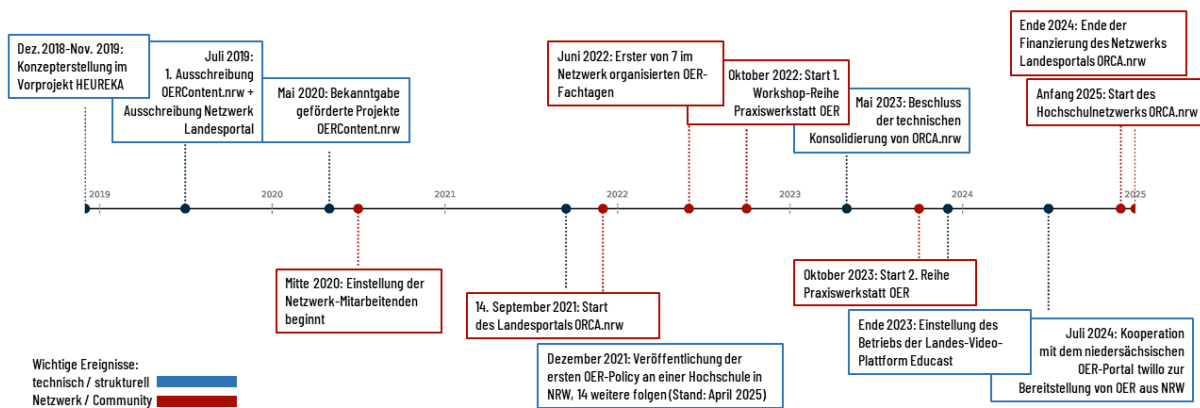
Dez. 2018-Nov. 2019: Konzepterstellung im Vorprojekt HEUREKA

Juli 2019: 1. Ausschreibung OERContent.nrw + Ausschreibung Netzwerk Landesportal

Mai 2020: Bekanntgabe geförderte Projekte OERContent.nrw

Juni 2022: Erster von 7 im Netzwerk organisierten OER-Fachtagen

Oktober 2022: Start 1. Workshop-Reihe Praxiswerkstatt OER

Mai 2023: Beschluss der technischen Konsolidierung von ORCA.nrw

Ende 2024: Ende der Finanzierung des Netzwerks Landesportals ORCA.nrw

Anfang 2025: Start des Hochschulnetzwerks ORCA.nrw

2019 2020 2021 2022 2023 2024 2025

Mitte 2020: Einstellung der Netzwerk-Mitarbeitenden beginnt

14. September 2021: Start des Landesportals ORCA.nrw

Dezember 2021: Veröffentlichung der ersten OER-Policy an einer Hochschule in NRW, 14 weitere folgen (Stand: April 2025)

Oktober 2023: Start 2. Reihe Praxiswerkstatt OER

Ende 2023: Einstellung des Betriebs der Landes-Video-Plattform Educast

Juli 2024: Kooperation mit dem niedersächsischen OER-Portal twillo zur Bereitstellung von OER aus NRW

Wichtige Ereignisse:
technisch / strukturell
Netzwerk / Community